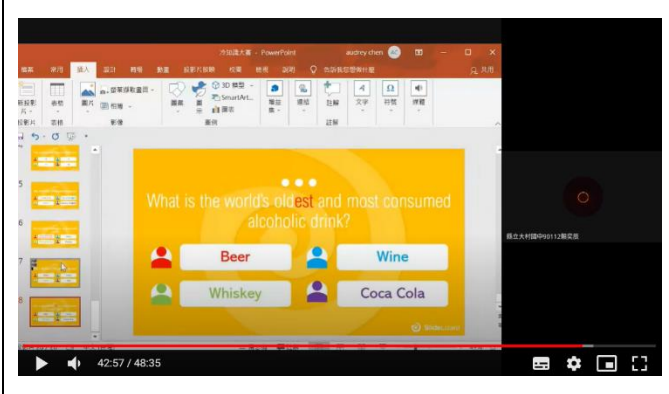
冷知識大賽 - PowerPoint
audrey chen

檔案 常用 插入 設計 轉場 動畫 投影片放映 校閱 檢視 說明 告訴我您想要執行的動作 共用

新投影片 表格 圖片 螢幕擷取畫面 相簿 圖案 圖示 3D 模型 SmartArt 圖表 增益集 連結 註解 文字 符號 媒體

投影片 表格 影像 圖例 註解

5
6
7
8

What is the world's oldest and most consumed alcoholic drink?

Beer
Wine
Whiskey
Coca Cola

SlidesLand

縣立大村國中90112賴奕辰

42:57 / 48:35